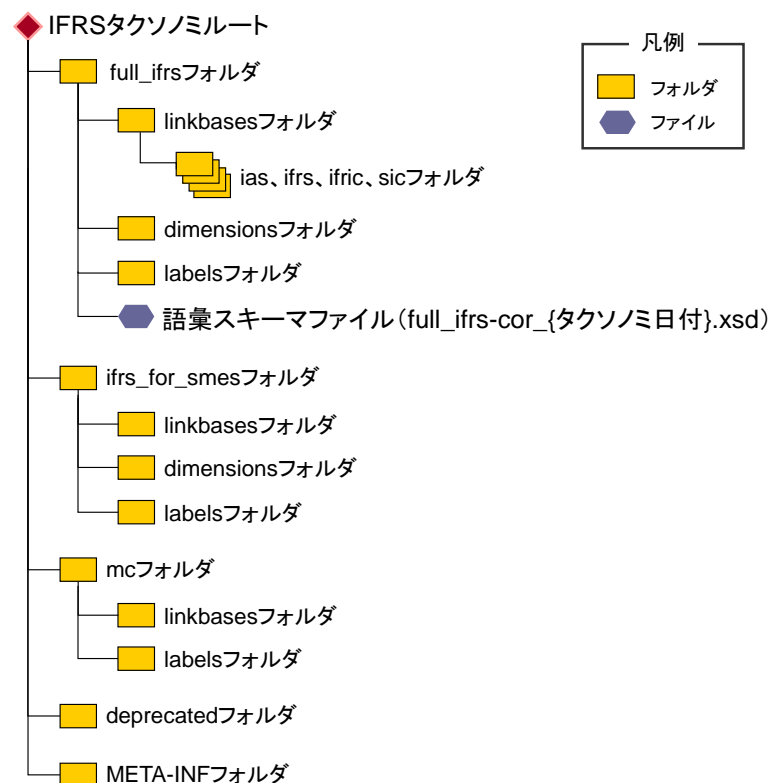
IFRSタクソノミルート

凡例
フォルダ
ファイル

full_ifrsフォルダ
linkbasesフォルダ
ias、ifrs、ifric、sicフォルダ
dimensionsフォルダ
labelsフォルダ
語彙スキーマファイル（full_ifrs-cor_{タクソノミ日付}.xsd）

ifrs_for_smesフォルダ
linkbasesフォルダ
dimensionsフォルダ
labelsフォルダ

mcフォルダ
linkbasesフォルダ
labelsフォルダ

deprecatedフォルダ

META-INFフォルダ